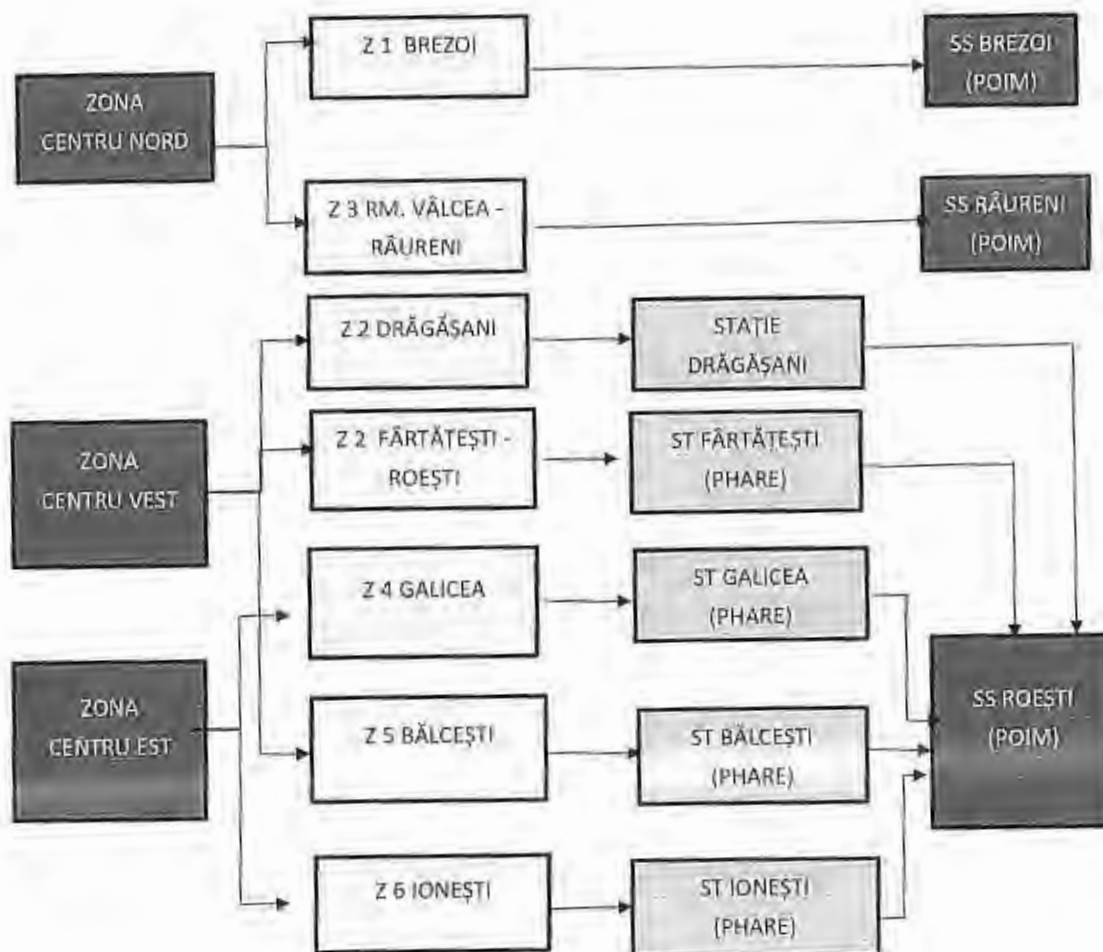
ZONA CENTRU NORD

Z 1 BREZOI

SS BREZOI (POIM)

Z 3 RM. VÂLCEA - RÂURENI

SS RÂURENI (POIM)

Z 2 DRĂGĂȘANI

STAȚIE DRĂGĂȘANI

ZONA CENTRU VEST

Z 2 FÂRTĂȚEȘTI - ROEȘTI

ST FÂRTĂȚEȘTI (PHARE)

Z 4 GALICEA

ST GALICEA (PHARE)

ZONA CENTRU EST

Z 5 BĂLCEȘTI

ST BĂLCEȘTI (PHARE)

SS ROEȘTI (POIM)

Z 6 IONEȘTI

ST IONEȘTI (PHARE)